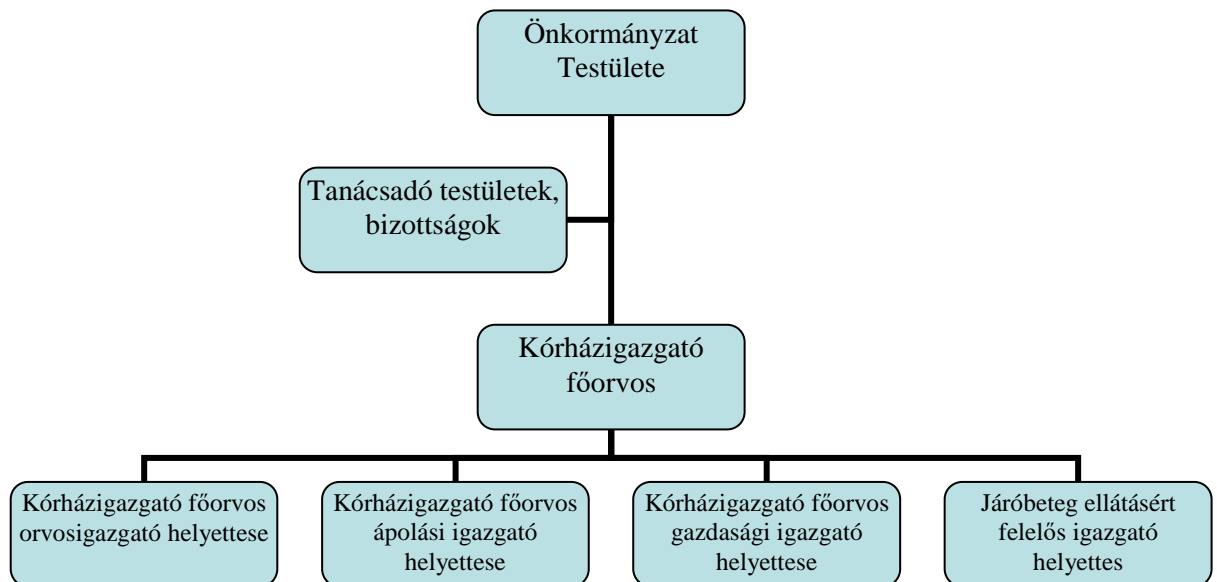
Önkormányzat Testülete

Tanácsadó testületek, bizottságok

Kórházigazgató főorvos

Kórházigazgató főorvos orvosigazgató helyettese

Kórházigazgató főorvos ápolási igazgató helyettese

Kórházigazgató főorvos gazdasági igazgató helyettese

Járóbeteg ellátásért felelős igazgató helyettes